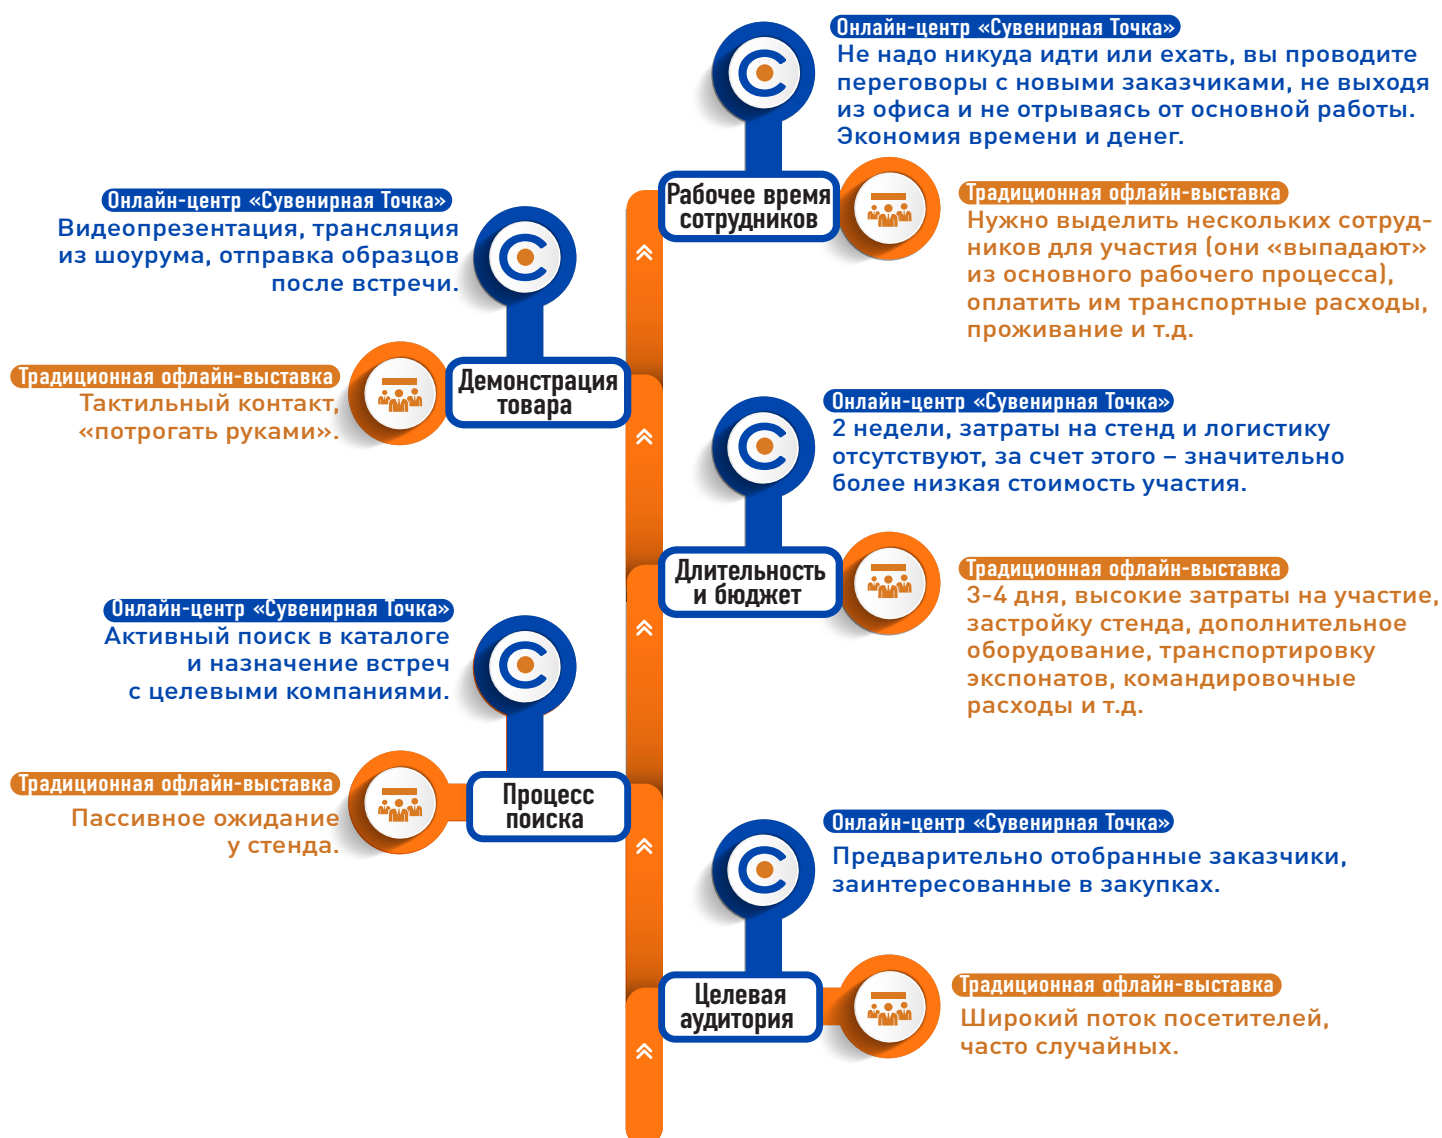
Онлайн-центр «Сувенирная Точка»
Не надо никуда идти или ехать, вы проводите переговоры с новыми заказчиками, не выходя из офиса и не отрываясь от основной работы. Экономия времени и денег.

Рабочее время сотрудников

Традиционная офлайн-выставка
Нужно выделить нескольких сотрудников для участия (они «выпадают» из основного рабочего процесса), оплатить им транспортные расходы, проживание и т.д.

Онлайн-центр «Сувенирная Точка»
Видеопрезентация, трансляция из шоурума, отправка образцов после встречи.

Демонстрация товара

Традиционная офлайн-выставка
Тактильный контакт, «потрогать руками».

Онлайн-центр «Сувенирная Точка»
2 недели, затраты на стенд и логистику отсутствуют, за счет этого – значительно более низкая стоимость участия.

Длительность и бюджет

Традиционная офлайн-выставка
3-4 дня, высокие затраты на участие, застройку стенда, дополнительное оборудование, транспортировку экспонатов, командировочные расходы и т.д.

Онлайн-центр «Сувенирная Точка»
Активный поиск в каталоге и назначение встреч с целевыми компаниями.

Процесс поиска

Традиционная офлайн-выставка
Пассивное ожидание у стенда.

Онлайн-центр «Сувенирная Точка»
Предварительно отобранные заказчики, заинтересованные в закупках.

Целевая аудитория

Традиционная офлайн-выставка
Широкий поток посетителей, часто случайных.